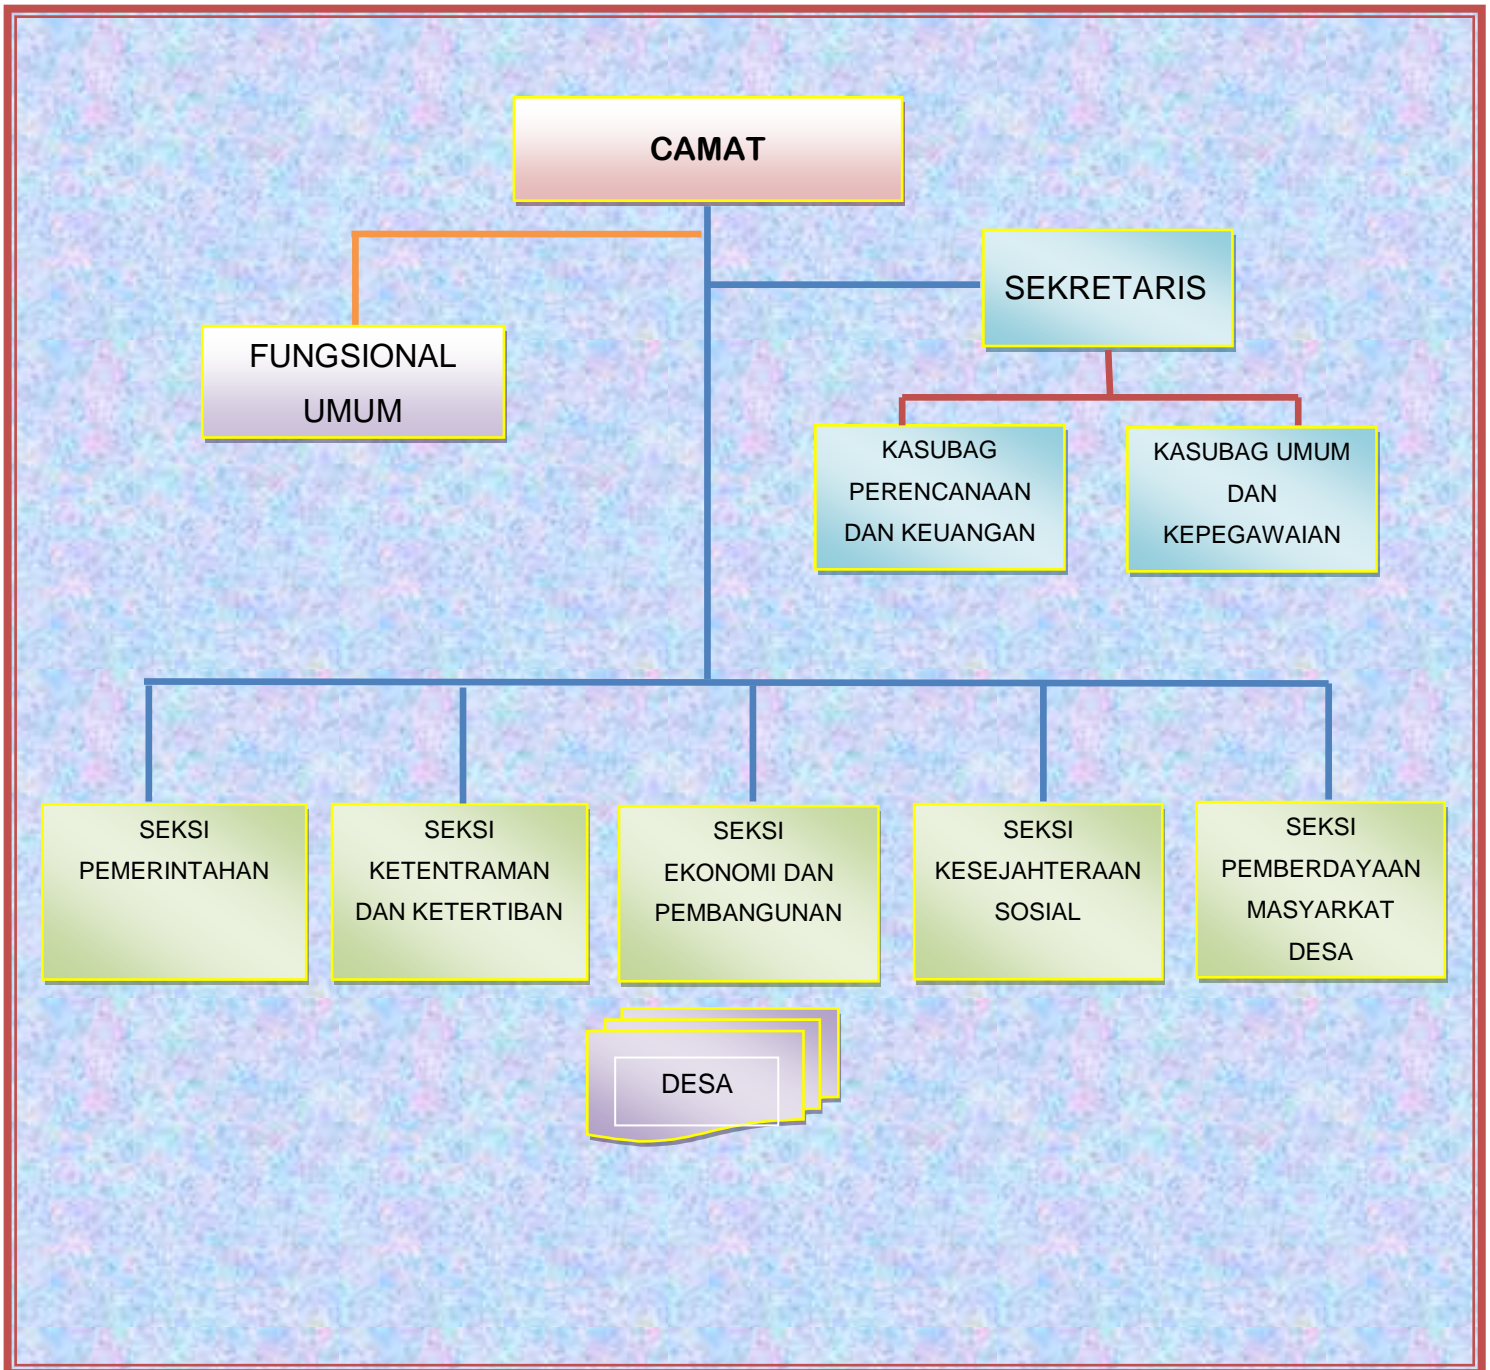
CAMAT

FUNGSIONAL UMUM

SEKRETARIS

KASUBAG PERENCANAAN DAN KEUANGAN

KASUBAG UMUM DAN KEPEGAWAIAN

SEKSI PEMERINTAHAN

SEKSI KETENTRAMAN DAN KETERTIBAN

SEKSI EKONOMI DAN PEMBANGUNAN

SEKSI KESEJAHTERAAN SOSIAL

SEKSI PEMBERDAYAAN MASYARKAT DESA

DESA